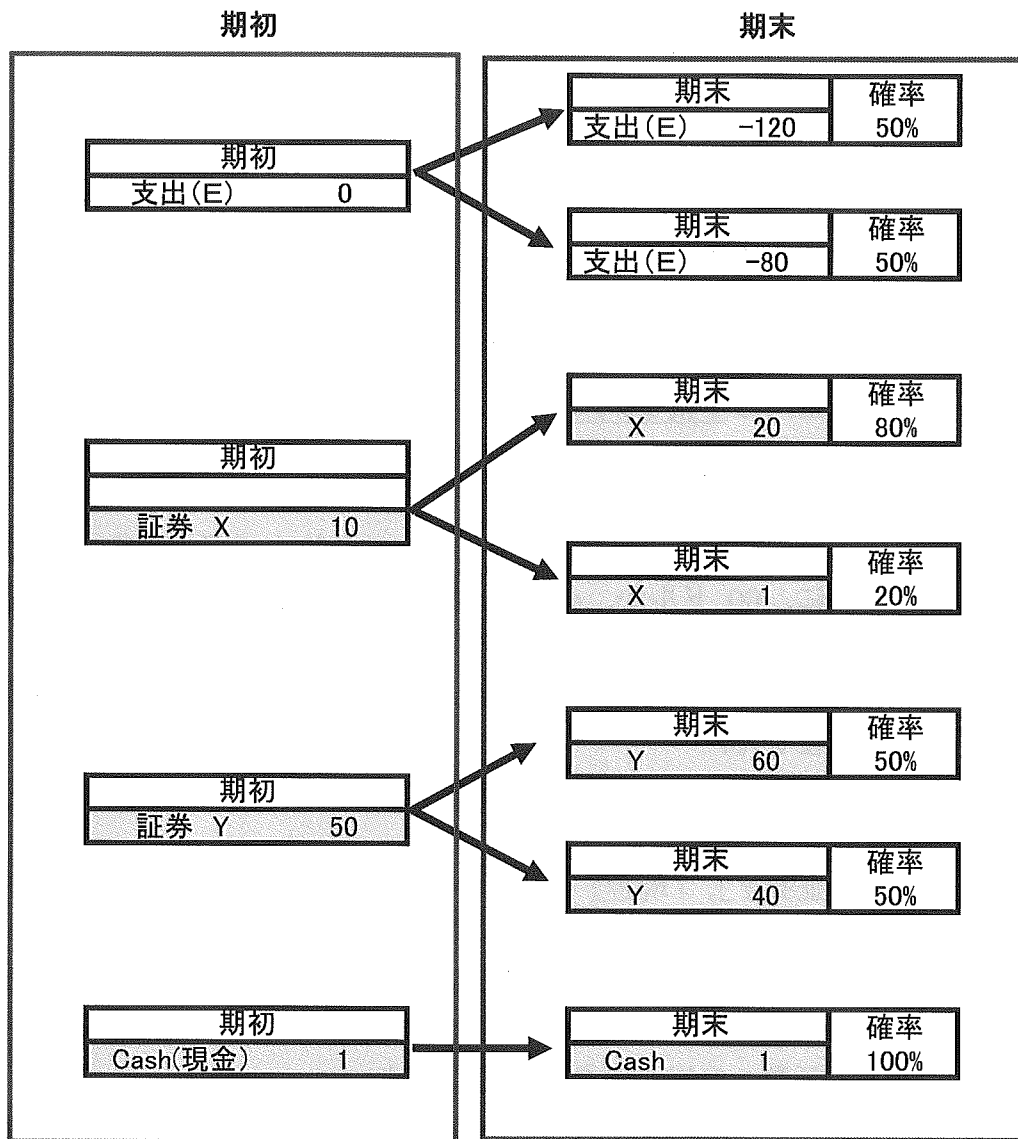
期初

期末

| 期初 |
|---|
| 支出(E) 0 |

| 期末 | 確率 |
|---|---|
| 支出(E) -120 | 50% |

| 期末 | 確率 |
|---|---|
| 支出(E) -80 | 50% |

| 期初 |
|---|
| |
| 証券 X 10 |

| 期末 | 確率 |
|---|---|
| X 20 | 80% |

| 期末 | 確率 |
|---|---|
| X 1 | 20% |

| 期初 |
|---|
| 証券 Y 50 |

| 期末 | 確率 |
|---|---|
| Y 60 | 50% |

| 期末 | 確率 |
|---|---|
| Y 40 | 50% |

| 期初 |
|---|
| Cash(現金) 1 |

| 期末 | 確率 |
|---|---|
| Cash 1 | 100% |